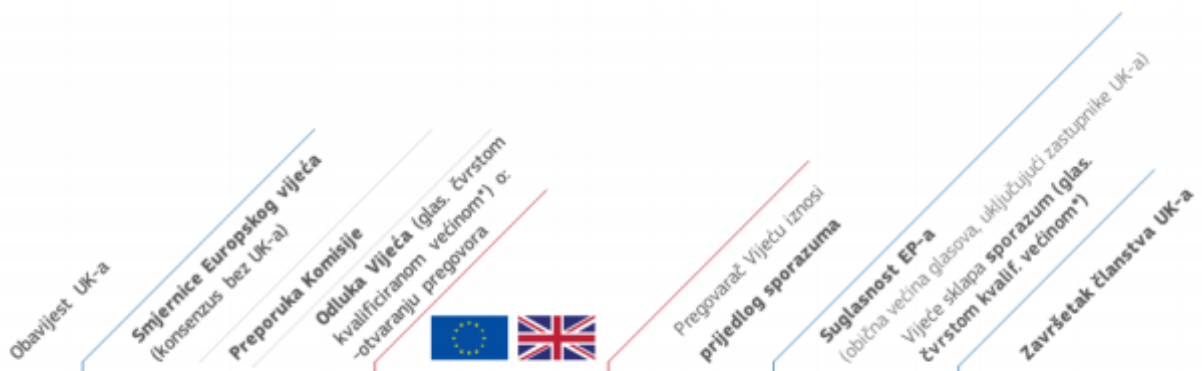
Obavijest UK-a

Smjernice Europskog vijeća (konsenzus bez UK-a)

Preporuka Komisije

Odluka Vijeća (glas. čvrstom kvalificiranom većinom*) o: -otvaranju pregovora

Pregovarač Vijeću iznosi prijedlog sporazuma

Suglasnost EP-a (obična većina glasova, uključujući zastupnike UK-a)

Vijeće sklapa sporazum (glas. čvrstom kvalif. većinom*)

Završetak članstva UK-a